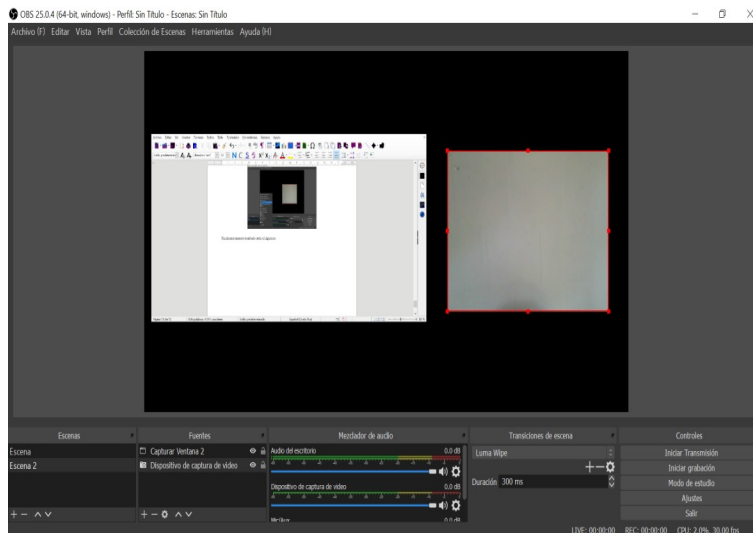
OBS 25.0.4 (64-bit, windows) - Perfil: Sin Título - Escenas: Sin Título

Archivo (F) Editar Vista Perfil Colección de Escenas Herramientas Ayuda (H)

Escenas

Escena
Escena 2

Fuentes

Capturar Ventana 2
Dispositivo de captura de vídeo

Mezclador de audio

Audio del escritorio 0.0 dB
Dispositivo de captura de vídeo 0.0 dB
Mic/Aux 0.0 dB

Transiciones de escena

Luma Wipe
Duración 300 ms

Controles

Iniciar Transmisión
Iniciar grabación
Modo de estudio
Ajustes
Salir

LIVE: 00:00:00 REC: 00:00:00 CPU: 2.0%, 30.00 fps